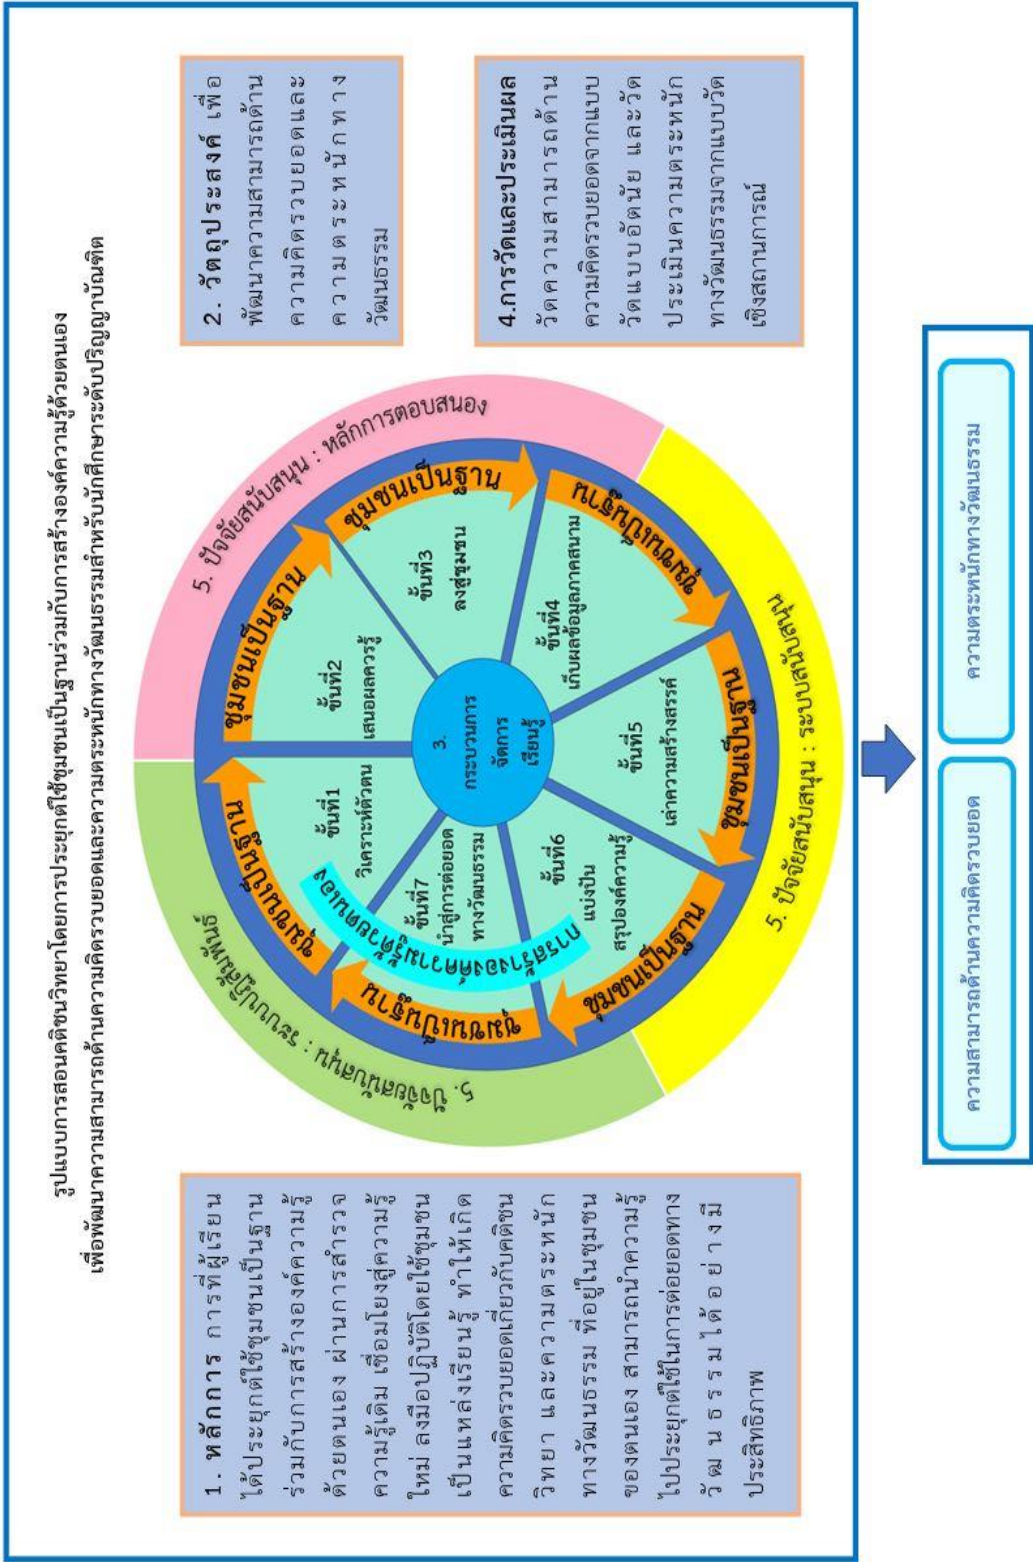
รูปแบบการสอนคติชนวิทยาโดยการประยุกต์ใช้ชุมชนเป็นฐานร่วมกับการสร้างองค์ความรู้ด้วยตนเอง
เพื่อพัฒนาความสามารถด้านความคิดรวบยอดและความตระหนักทางวัฒนธรรมสำหรับนักศึกษาระดับปริญญาบัณฑิต

1. หลักการ การที่ผู้เรียนได้ประยุกต์ใช้ชุมชนเป็นฐานร่วมกับการสร้างองค์ความรู้ด้วยตนเอง ผ่านการสำรวจความรู้เดิม เชื่อมโยงสู่ความรู้ใหม่ ลงมือปฏิบัติโดยใช้ชุมชนเป็นแหล่งเรียนรู้ ทำให้เกิดความคิดรวบยอดเกี่ยวกับคติชนวิทยา และความตระหนักทางวัฒนธรรม ที่อยู่ในชุมชนของตนเอง สามารถนำความรู้ไปประยุกต์ใช้ในการต่อยอดทางวัฒนธรรมได้อย่างมีประสิทธิภาพ

2. วัตถุประสงค์ เพื่อพัฒนาความสามารถด้านความคิดรวบยอดและความตระหนักทางวัฒนธรรม

4.การวัดและประเมินผล วัดความสามารถด้านความคิดรวบยอดจากแบบวัดแบบอัตนัย และวัดประเมินความตระหนักทางวัฒนธรรมจากแบบวัดเชิงสถานการณ์

5. ปัจจัยสนับสนุน : หลักการตอบสนอง

5. ปัจจัยสนับสนุน : ระบบสนับสนุน

5. ปัจจัยสนับสนุน : ระบบปฏิสัมพันธ์

ชุมชนเป็นฐาน
ชุมชนเป็นฐาน
ชุมชนเป็นฐาน
ภูมิปัญญาท้องถิ่น
ชุมชนเป็นฐาน
ชุมชนเป็นฐาน
ภูมิปัญญาท้องถิ่น
ภูมิปัญญาท้องถิ่น

3. กระบวนการจัดการเรียนรู้

ขั้นที่1 วิเคราะห์ตัวตน
ขั้นที่2 เสนอผลควรรู้
ขั้นที่3 ลงสู่ชุมชน
ขั้นที่4 เก็บผลข้อมูลภาคสนาม
ขั้นที่5 เล่าความสร้างสรรค์
ขั้นที่6 แบ่งปัน สรุปองค์ความรู้
ขั้นที่7 นำสู่การต่อยอดทางวัฒนธรรม

การสร้างองค์ความรู้ด้วยตนเอง

ความสามารถด้านความคิดรวบยอด
ความตระหนักทางวัฒนธรรม